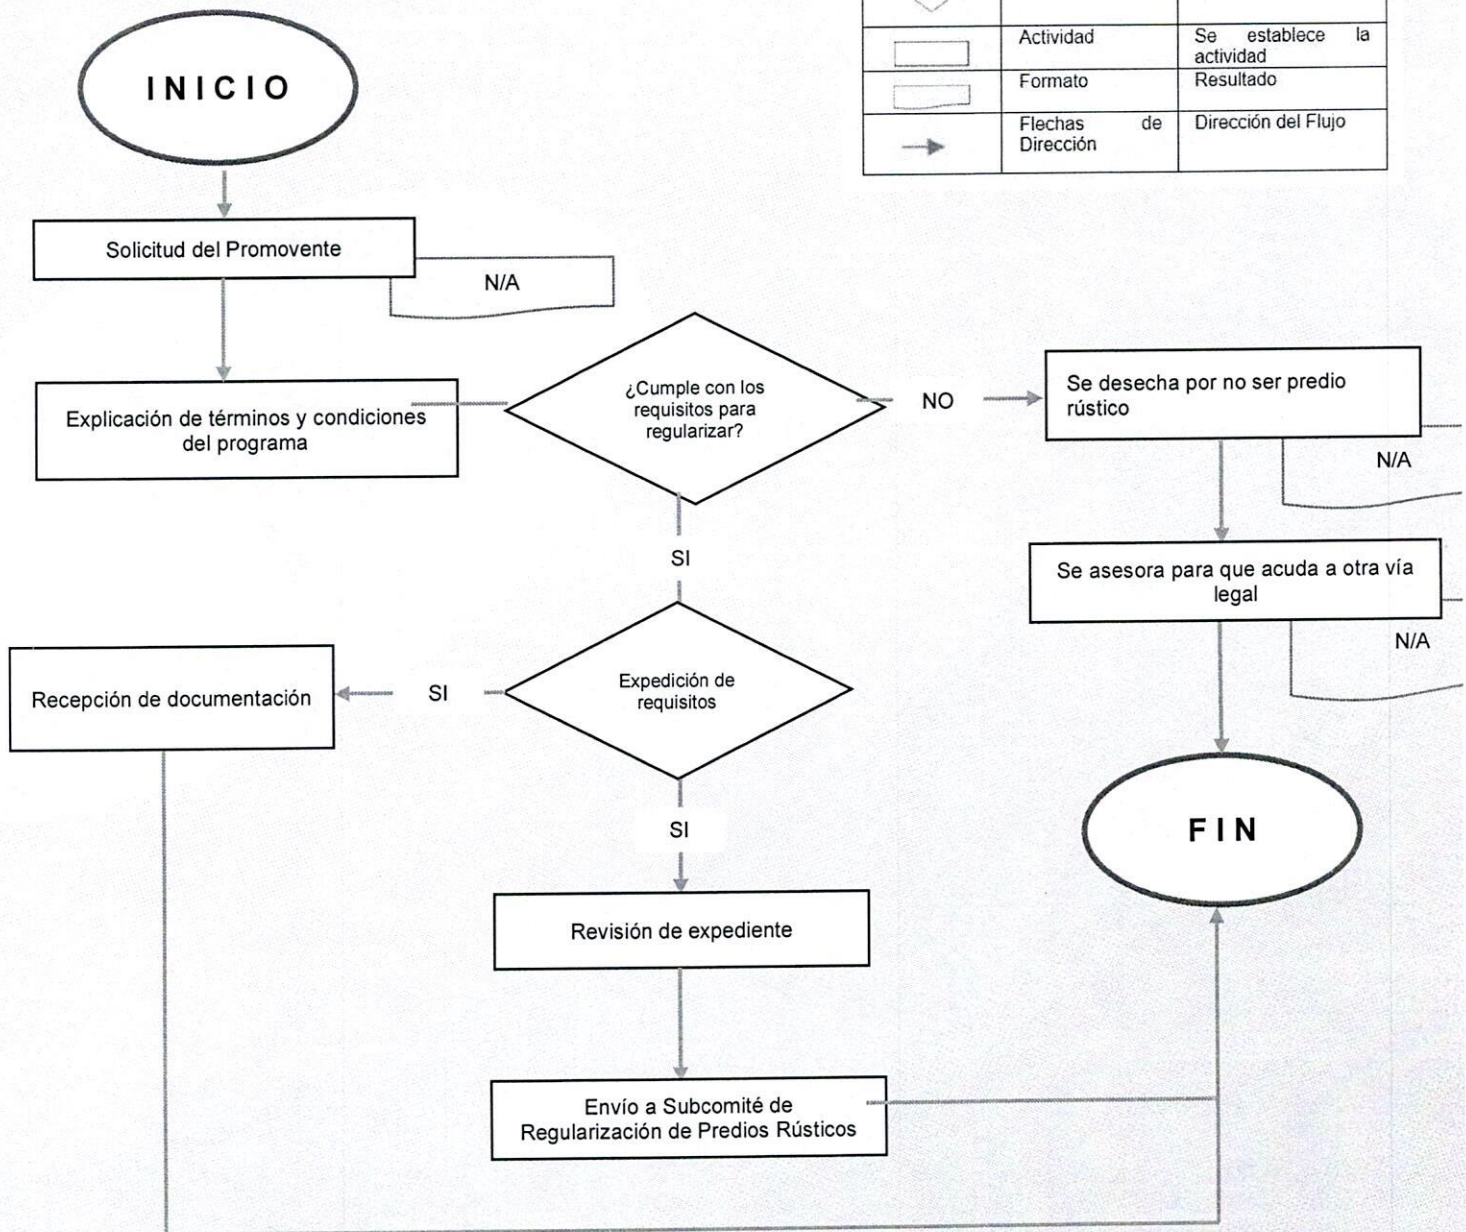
| | | |
|---|---|---|
| | | |
| | Actividad | Se establece la actividad |
| | Formato | Resultado |
| | Flechas de Dirección | Dirección del Flujo |

INICIO

Solicitud del Promovente

N/A

Explicación de términos y condiciones del programa

¿Cumple con los requisitos para regularizar?

NO

Se desecha por no ser predio rústico

N/A

SI

Se asesora para que acuda a otra vía legal

N/A

Recepción de documentación

SI

Expedición de requisitos

SI

FIN

Revisión de expediente

Envío a Subcomité de Regularización de Predios Rústicos